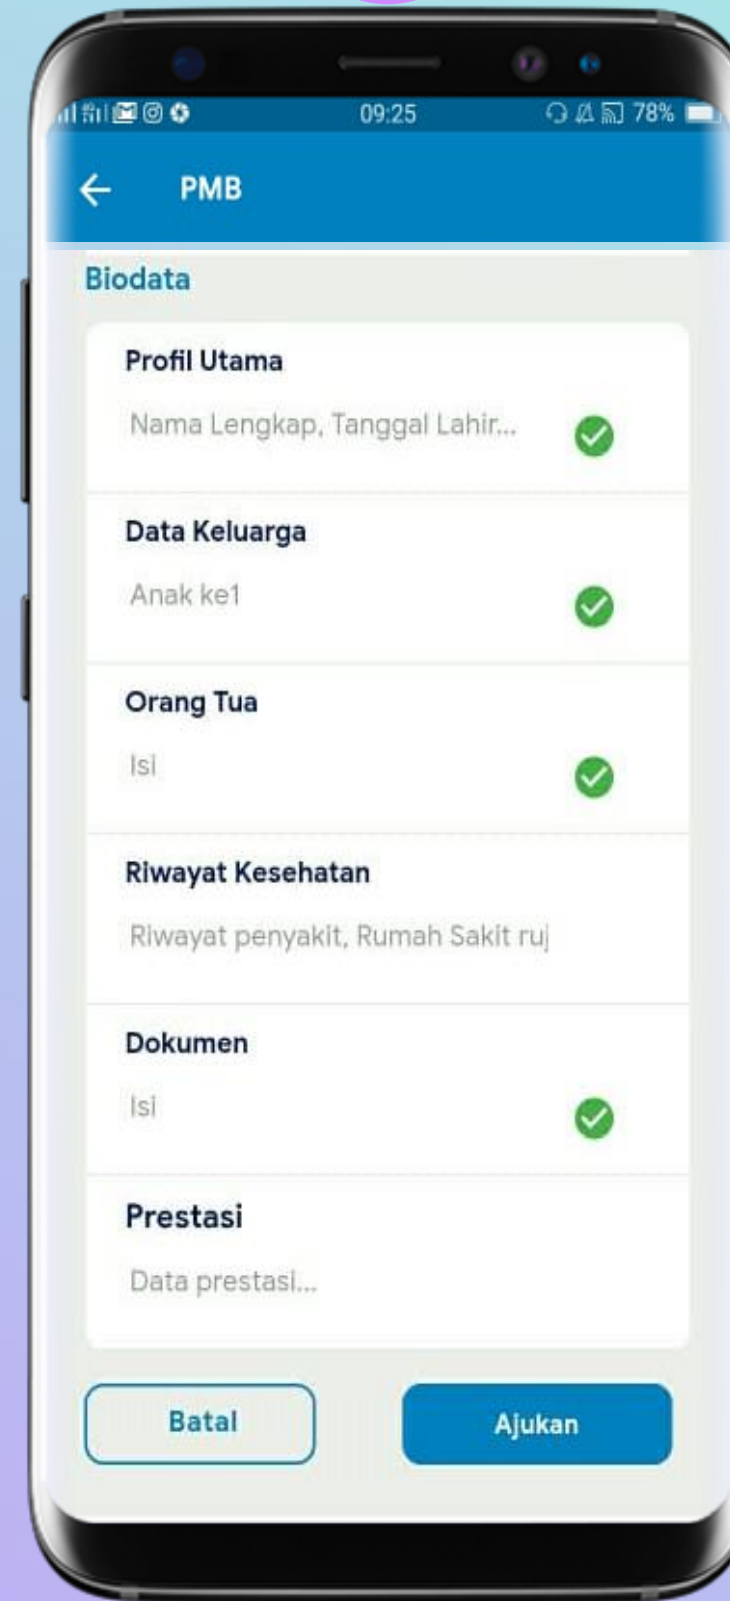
09:25 78%

PMB

Biodata

Profil Utama

Nama Lengkap, Tanggal Lahir...

Data Keluarga

Anak ke1

Orang Tua

Isi

Riwayat Kesehatan

Riwayat penyakit, Rumah Sakit ruj

Dokumen

Isi

Prestasi

Data prestasi...

Batal

Ajukan